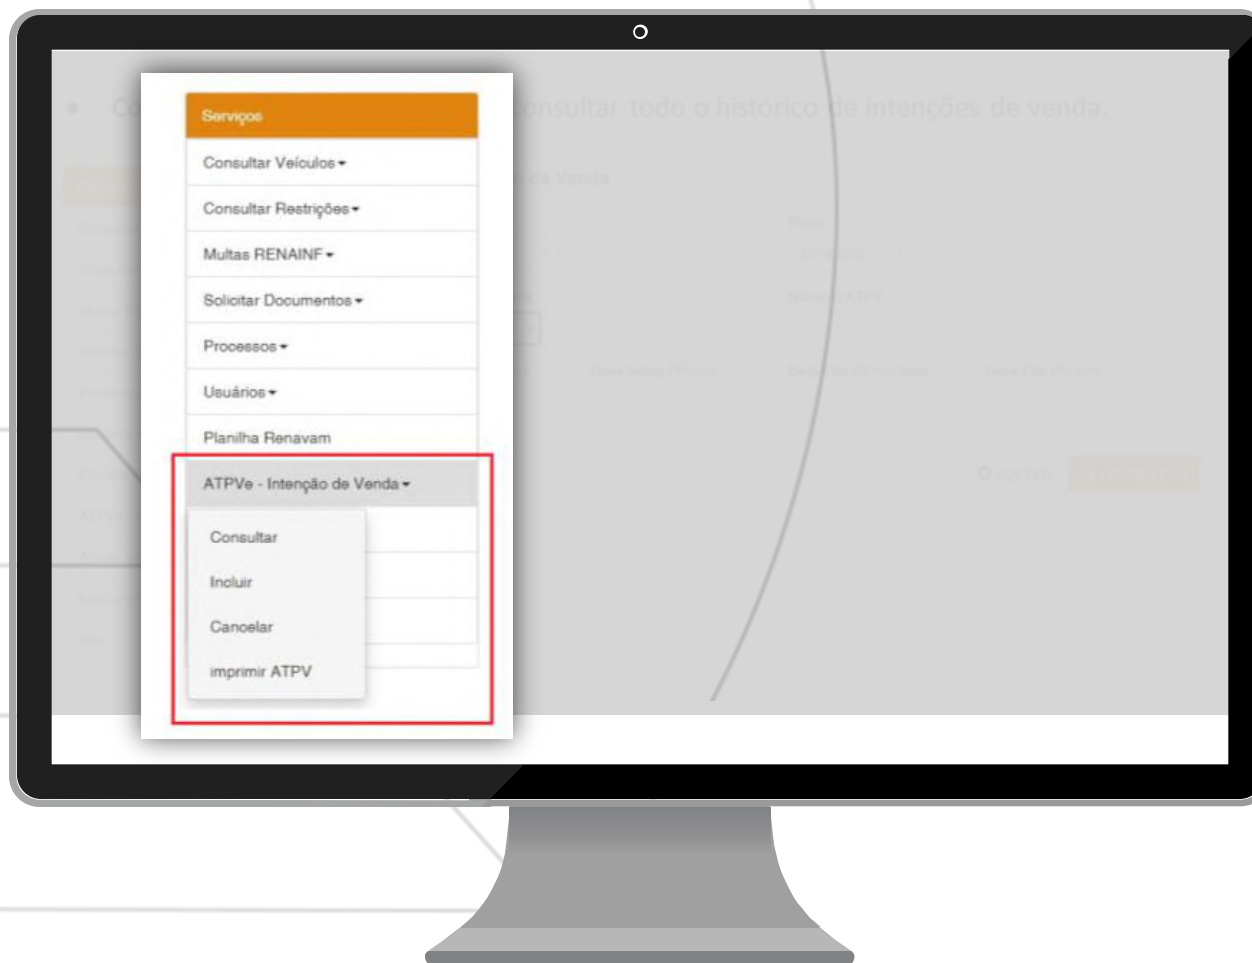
• Co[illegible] consultar todo o histórico de intenções de venda.

Serviços
Consultar Veículos ▾
Consultar Restrições ▾
Multas RENAINF ▾
Solicitar Documentos ▾
Processos ▾
Usuários ▾
Planilha Renavam
ATPVe - Intenção de Venda ▾
Consultar
Incluir
Cancelar
imprimir ATPV

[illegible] de Venda
Placa
Número ATPV
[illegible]